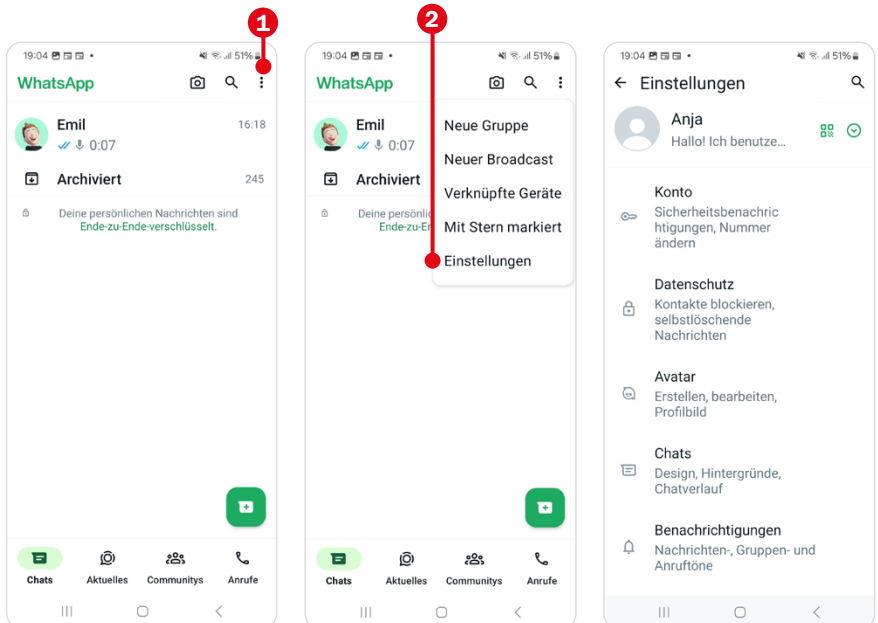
1

19:04 51%

WhatsApp

Emil 16:18
0:07

Archiviert 245

Deine persönlichen Nachrichten sind Ende-zu-Ende-verschlüsselt.

Chats Aktuelles Communitys Anrufe

2

19:04 51%

WhatsApp

Emil
0:07

Archiviert

Deine persönlichen Nachrichten sind Ende-zu-Ende-verschlüsselt.

Neue Gruppe
Neuer Broadcast
Verknüpfte Geräte
Mit Stern markiert
Einstellungen

Chats Aktuelles Communitys Anrufe

19:04 51%

Einstellungen

Anja
Hallo! Ich benutze...

Konto
Sicherheitsbenachrichtigungen, Nummer ändern

Datenschutz
Kontakte blockieren, selbstlöschende Nachrichten

Avatar
Erstellen, bearbeiten, Profilbild

Chats
Design, Hintergründe, Chatverlauf

Benachrichtigungen
Nachrichten-, Gruppen- und Anruftöne